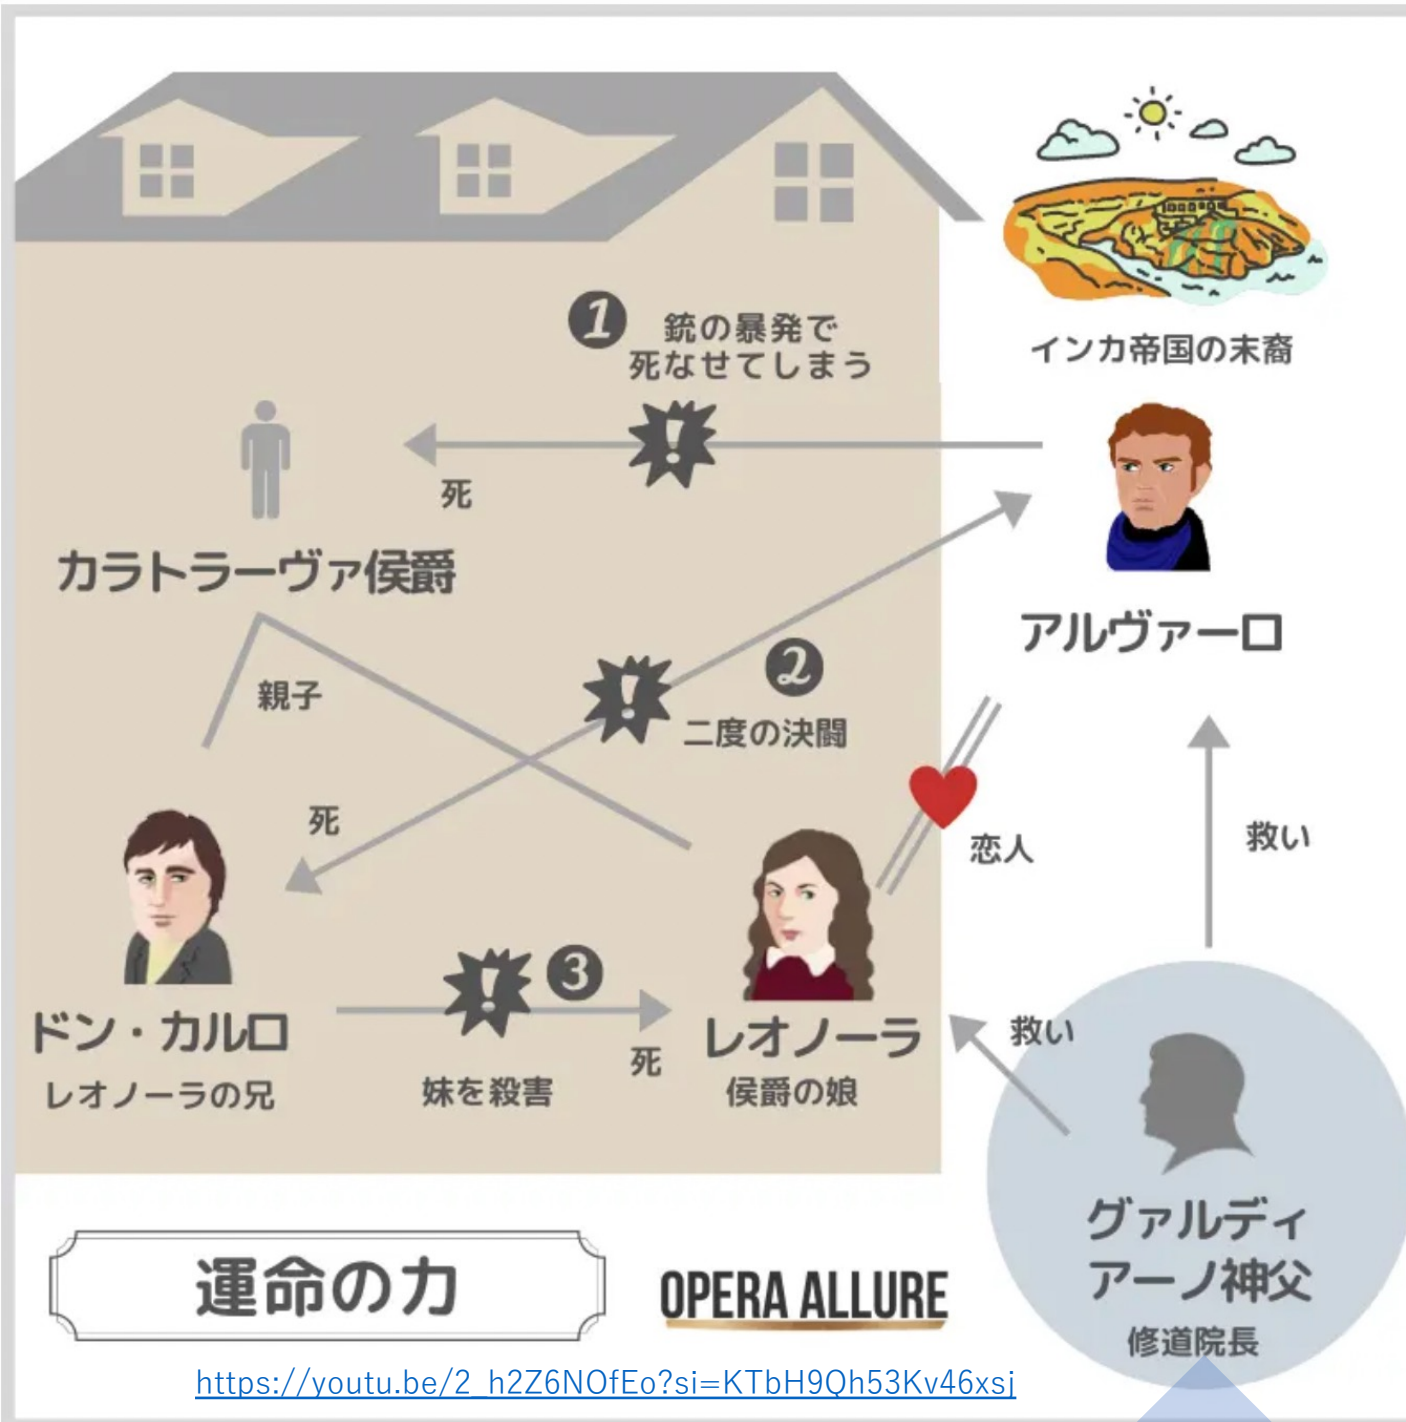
1 銃の暴発で死なせてしまう

インカ帝国の末裔

死

カラトラーヴァ侯爵

アルヴァーロ

親子

2 二度の決闘

死

恋人

救い

ドン・カルロ
レオノーラの兄

3

妹を殺害

死

レオノーラ
侯爵の娘

救い

グァルディアーノ神父
修道院長

運命の力

OPERA ALLURE

https://youtu.be/2_h2Z6NOfEo?si=KTbH9Qh53Kv46xsj